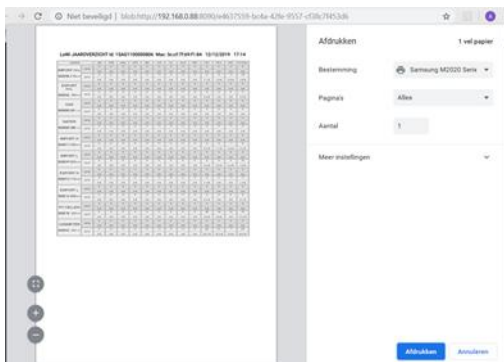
Niet beveiligd | blob:http://192.168.0.88:8080/e4617559-bc4a-42fe-9557-cf0fc7f453d6

LoRI JAAROVERZICHT Id: 15AG1100000BBN Mac: 5ccf:7f:69:f1:84 15/12/2019 17:14

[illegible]

Afdrukken
1 vel papier

Bestemming
Samsung M2020 Serie

Pagina's
Alles

Aantal
1

Meer instellingen

Afdrukken
Annuleren